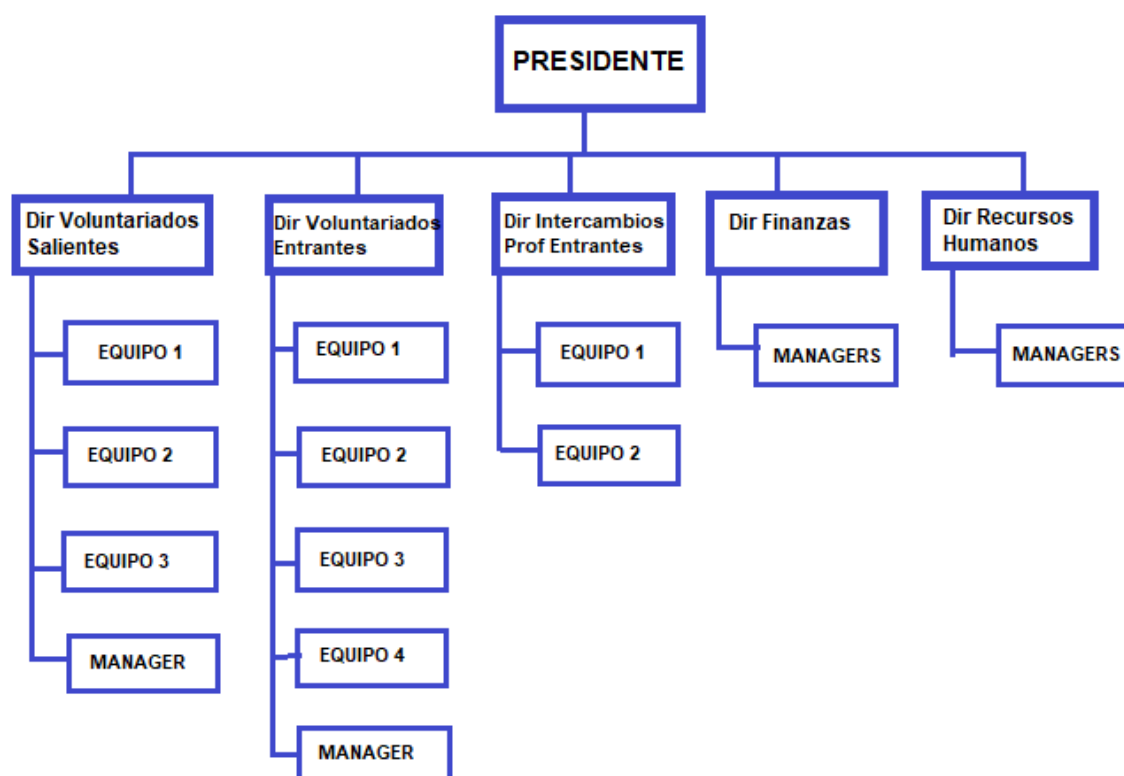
PRESIDENTE

Dir Voluntariados Salientes

EQUIPO 1

EQUIPO 2

EQUIPO 3

MANAGER

Dir Voluntariados Entrantes

EQUIPO 1

EQUIPO 2

EQUIPO 3

EQUIPO 4

MANAGER

Dir Intercambios Prof Entrantes

EQUIPO 1

EQUIPO 2

Dir Finanzas

MANAGERS

Dir Recursos Humanos

MANAGERS